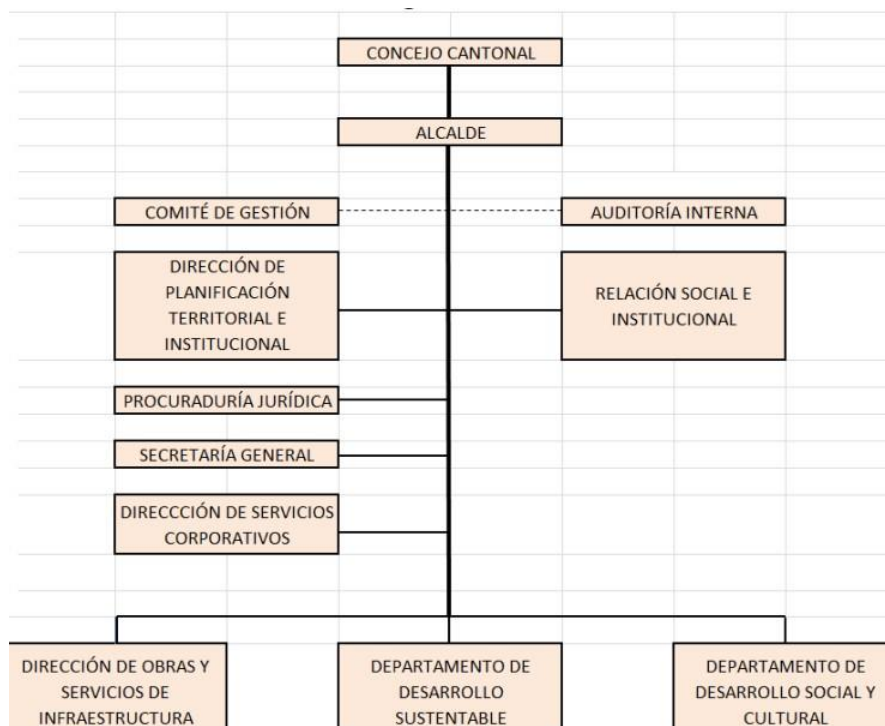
CONCEJO CANTONAL

ALCALDE

COMITÉ DE GESTIÓN

AUDITORÍA INTERNA

DIRECCIÓN DE PLANIFICACIÓN TERRITORIAL E INSTITUCIONAL

RELACIÓN SOCIAL E INSTITUCIONAL

PROCURADURÍA JURÍDICA

SECRETARÍA GENERAL

DIRECCCIÓN DE SERVICIOS CORPORATIVOS

DIRECCIÓN DE OBRAS Y SERVICIOS DE INFRAESTRUCTURA

DEPARTAMENTO DE DESARROLLO SUSTENTABLE

DEPARTAMENTO DE DESARROLLO SOCIAL Y CULTURAL